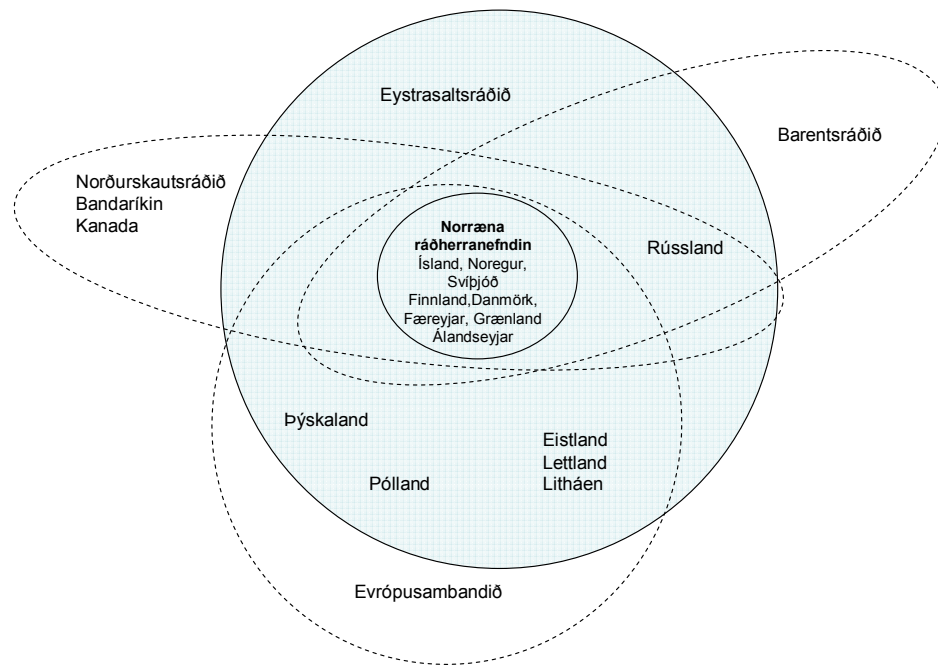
Eystrasaltsráðið

Barentsráðið

Norðurskautsráðið
Bandaríkin
Kanada

**Norræna ráðherranefndin**
Ísland, Noregur, Svíþjóð
Finnland,Danmörk,
Færeyjar, Grænland
Álandseyjar

Rússland

Þýskaland

Eistland
Lettland
Litháen

Pólland

Evrópusambandið